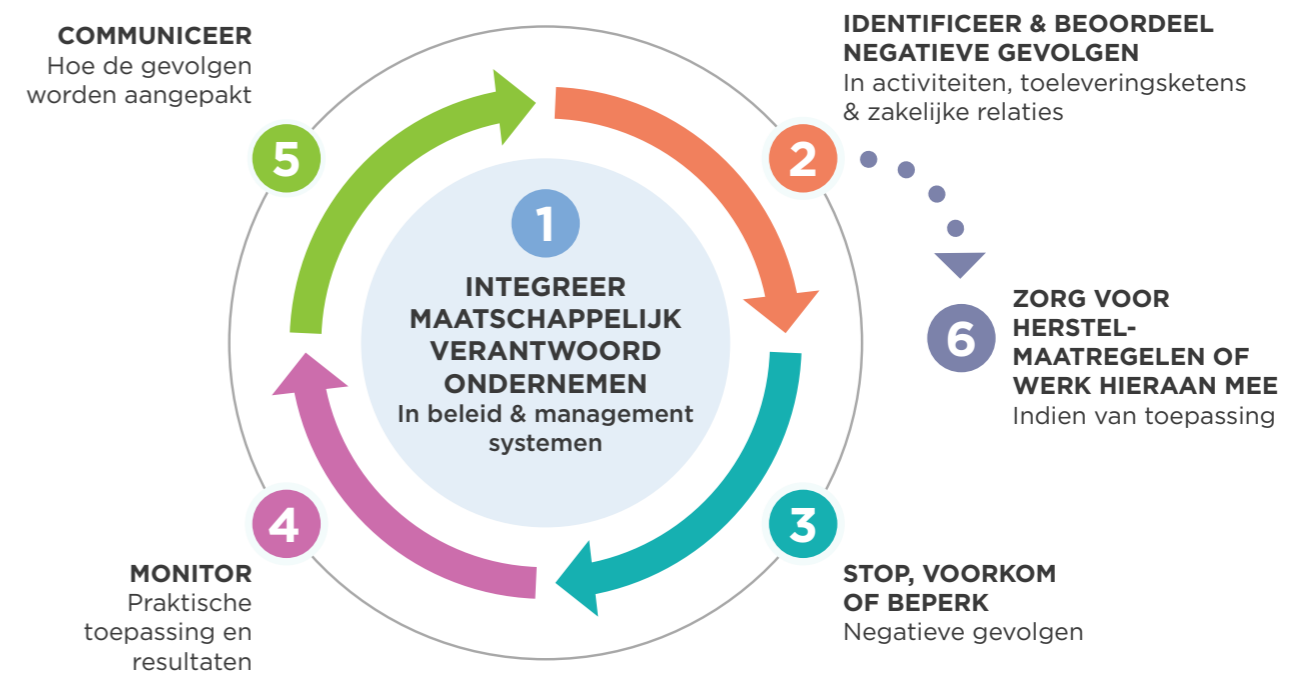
1
INTEGREER MAATSCHAPPELIJK VERANTWOORD ONDERNEMEN
In beleid & management systemen

2
IDENTIFICEER & BEOORDEEL NEGATIEVE GEVOLGEN
In activiteiten, toeleveringsketens & zakelijke relaties

3
STOP, VOORKOM OF BEPERK
Negatieve gevolgen

4
MONITOR
Praktische toepassing en resultaten

5
COMMUNICEER
Hoe de gevolgen worden aangepakt

6
ZORG VOOR HERSTEL-MAATREGELEN OF WERK HIERAAN MEE
Indien van toepassing